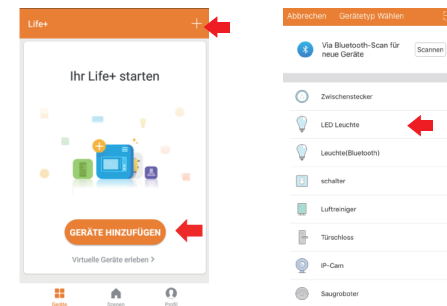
Life+

+

Ihr Life+ starten

GERÄTE HINZUFÜGEN

Virtuelle Geräte erleben >

Geräte
Szenen
Profil

Abbrechen Gerätetyp Wählen

Via Bluetooth-Scan für neue Geräte

Scannen

Zwischenstecker

LED Leuchte

Leuchte(Bluetooth)

schalter

Luftreiniger

Türschloss

IP-Cam

Saugroboter